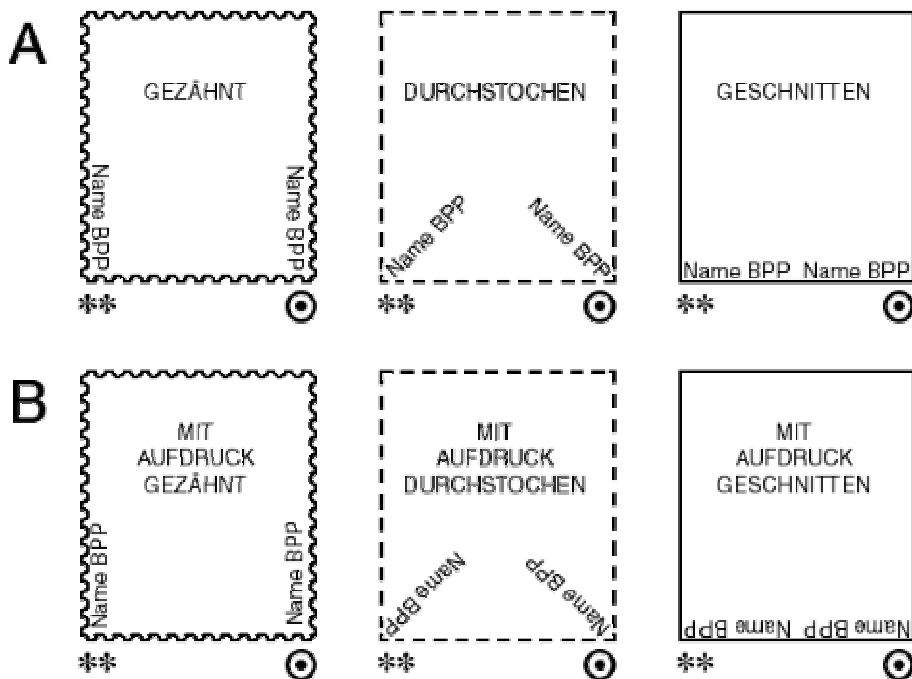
A

GEZÄHNT

Name BPP Name BPP

**

DURCHSTOCHEN

Name BPP Name BPP

**

GESCHNITTEN

Name BPP Name BPP

**

B

MIT AUFDRUCK GEZÄHNT

Name BPP Name BPP

**

MIT AUFDRUCK DURCHSTOCHEN

Name BPP Name BPP

**

MIT AUFDRUCK GESCHNITTEN

Name BPP Name BPP

**